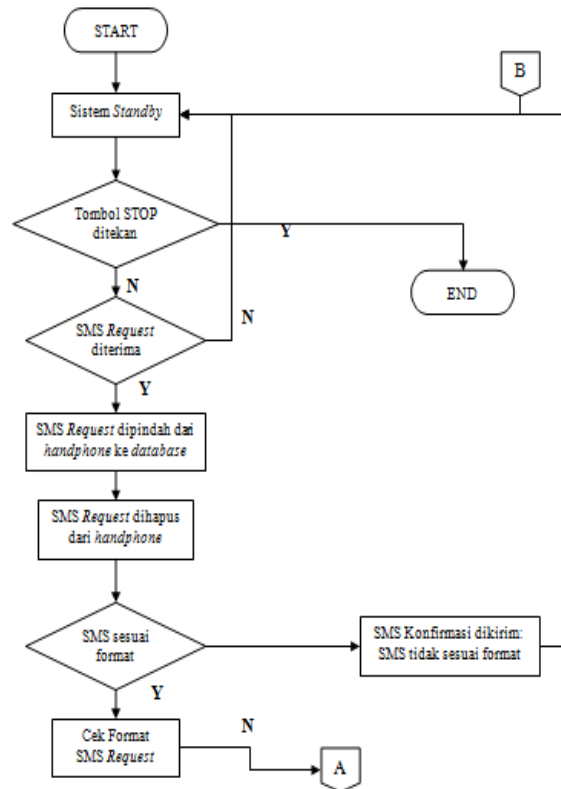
START

B

Sistem Standby

Tombol STOP ditekan

Y

END

N

SMS Request diterima

N

Y

SMS Request dipindah dari handphone ke database

SMS Request dihapus dari handphone

SMS sesuai format

SMS Konfirmasi dikirim: SMS tidak sesuai format

Y

Cek Format SMS Request

N

A